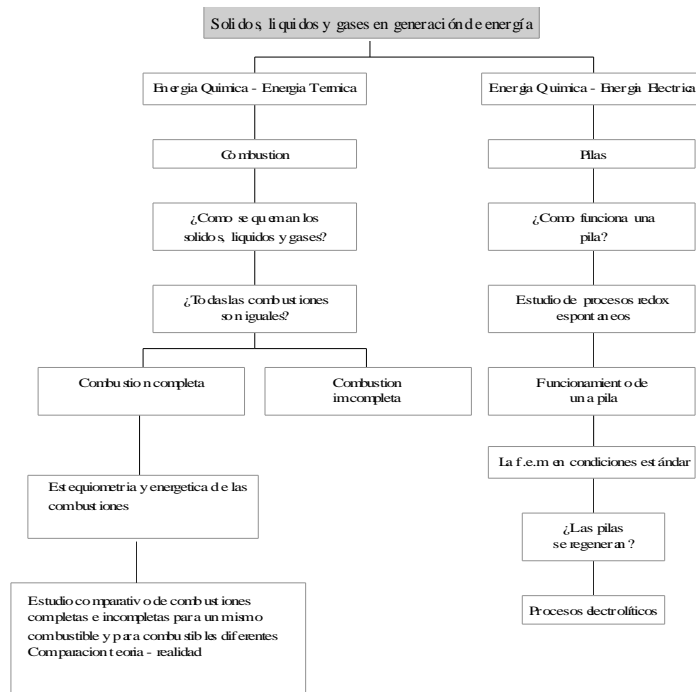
Solidos, liquidos y gases en generación de energía

Energia Quimica - Energia Termica

Combustion

¿Como se queman los solidos, liquidos y gases?

¿Todas las combustiones son iguales?

Combustion completa

Combustion imcompleta

Estequiometria y energetica de las combustiones

Estudio comparativo de combustiones completas e incompletas para un mismo combustible y para combustibles diferentes
Comparacion teoria - realidad

Energia Quimica - Energia Electrica

Pilas

¿Como funciona una pila?

Estudio de procesos redox espontaneos

Funcionamiento de una pila

La f.e.m en condiciones estándar

¿Las pilas se regeneran?

Procesos electrolíticos